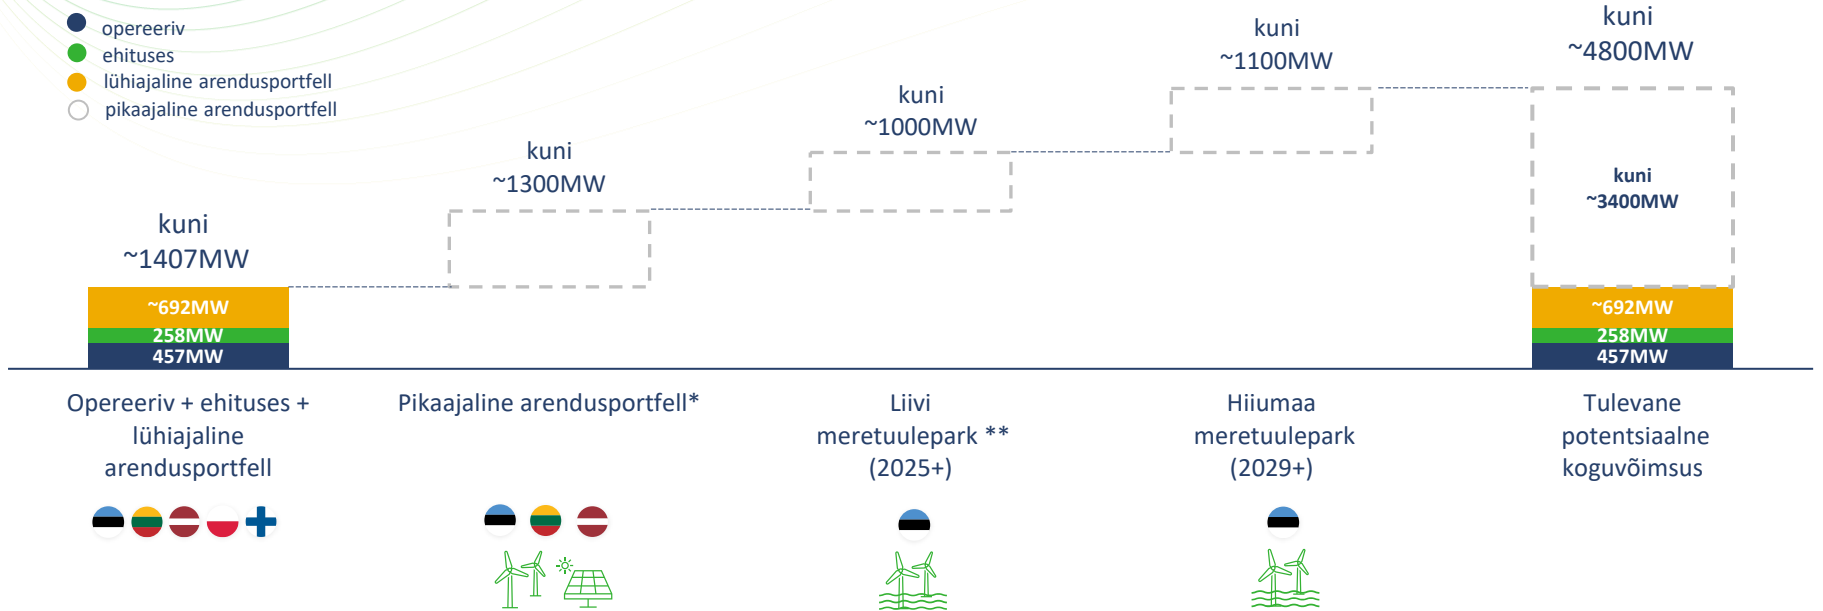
opereeriv
ehituses
lühiajaline arendusportfell
pikaajaline arendusportfell

kuni
~1407MW

~692MW
258MW
457MW

kuni
~1300MW

kuni
~1000MW

kuni
~1100MW

kuni
~4800MW

kuni
~3400MW

~692MW
258MW
457MW

Opereeriv + ehituses + lühiajaline arendusportfell

Pikaajaline arendusportfell*

Liivi meretuulepark ** (2025+)

Hiiumaa meretuulepark (2029+)

Tulevane potentsiaalne koguvõimsus